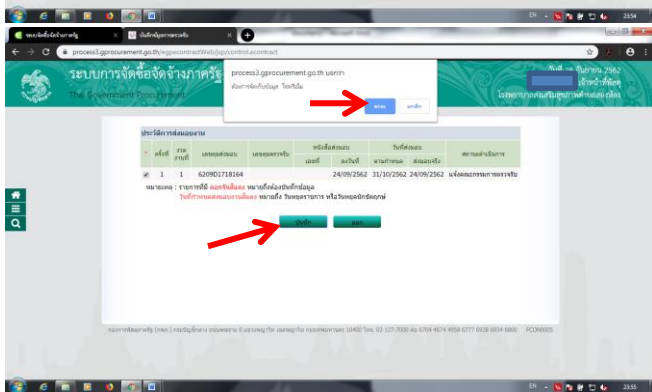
EN 23:54

ระบบจัดซื้อจัดจ้างภาครัฐ

บันทึกข้อมูลการตรวจรับ

process3.gprocurement.go.th/egpcontractWeb/jsp/control.econtract

ระบบการจัดซื้อจัดจ้างภาครัฐ

The Government Procurement

process3.gprocurement.go.th บอกว่า

ต้องการจัดเก็บข้อมูล ใช่หรือไม่

ตกลง

ยกเลิก

กันยายน 2562

เจ้าหน้าที่พัสดุ

โรงพยาบาล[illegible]

ประวัติการส่งมอบงาน

| | ครั้งที่ | งวดงานที่ | เลขคุมสัญญา | เลขคุมตรวจรับ | หนังสือส่งมอบ เลขที่ | หนังสือส่งมอบ ลงวันที่ | วันที่ส่งมอบ ตามกำหนด | วันที่ส่งมอบ ส่งมอบจริง | สถานะดำเนินการ |
|---|---|---|---|---|---|---|---|---|---|
| ✓ | 1 | 1 | 62090171816 4 | | | 24/09/2562 | 31/10/2562 | 24/09/2562 | แจ้งคณะกรรมการตรวจรับ |

หมายเหตุ : รายการที่มี ตอบรับสีแดง หมายถึงต้องบันทึกข้อมูล

วันที่กำหนดส่งมอบงานสีแดง หมายถึง วันหยุดราชการ หรือวันหยุดนักขัตฤกษ์

บันทึก

ออก

กรมบัญชีกลาง (กรม.) กรมบัญชีกลาง ถนนพระราม 6 แขวงพญาไท เขตพญาไท กรุงเทพมหานคร 10400 โทร. 02-127-7000 ต่อ 6784 4674 4958 6777 6928 6934 6800

EN 23:55